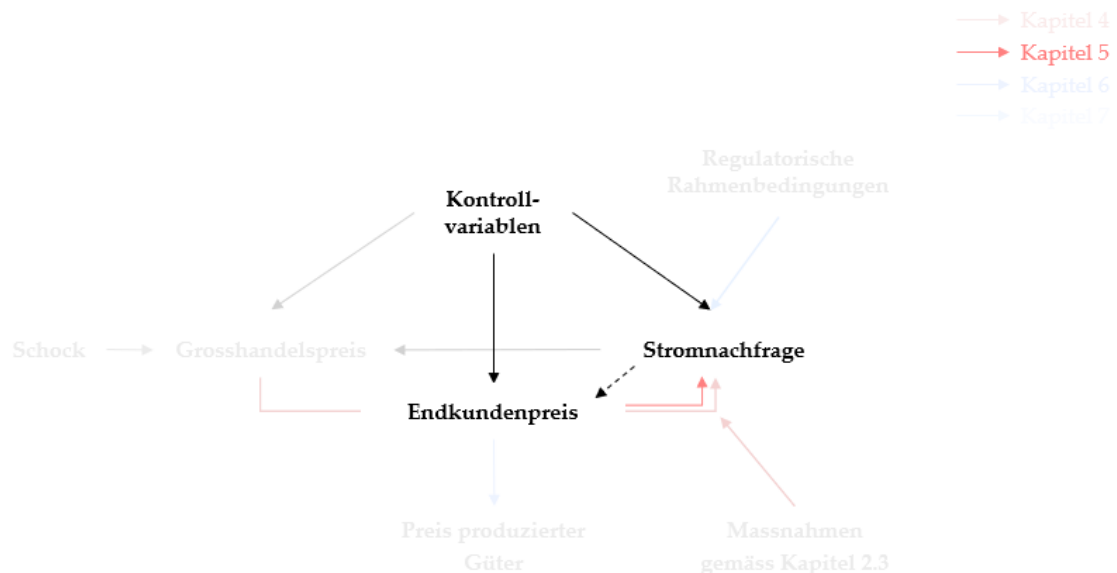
Kapitel 4
Kapitel 5
Kapitel 6
Kapitel 7

Regulatorische Rahmenbedingungen

Kontroll-variablen

Schock

Grosshandelspreis

Stromnachfrage

Endkundenpreis

Preis produzierter Güter

Massnahmen gemäss Kapitel 2.3